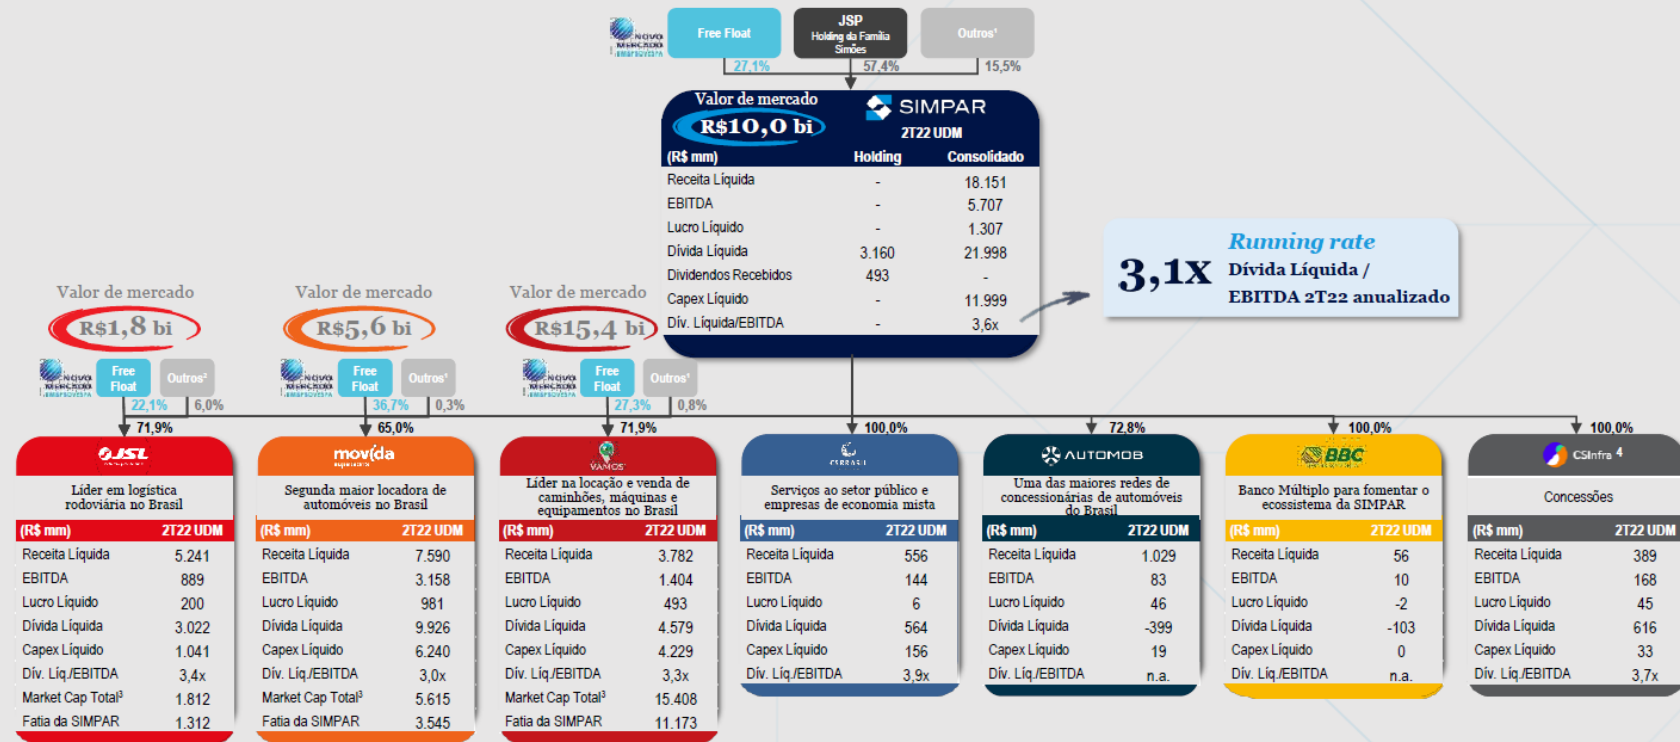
NOVO MERCADO
Free Float
JSP Holding da Família Simões
Outros¹
27,1%
57,4%
15,5%

Valor de mercado
R$10,0 bi
SIMPAR
2T22 UDM

| (R$ mm) | Holding | Consolidado |
|---|---|---|
| Receita Líquida | - | 18.151 |
| EBITDA | - | 5.707 |
| Lucro Líquido | - | 1.307 |
| Dívida Líquida | 3.160 | 21.998 |
| Dividendos Recebidos | 493 | - |
| Capex Líquido | - | 11.999 |
| Dív. Líquida/EBITDA | - | 3,6x |

3,1x Running rate Dívida Líquida / EBITDA 2T22 anualizado

Valor de mercado
R$1,8 bi
NOVO MERCADO Free Float Outros²
22,1% 6,0%
71,9%

Valor de mercado
R$5,6 bi
NOVO MERCADO Free Float Outros²
36,7% 0,3%
65,0%

Valor de mercado
R$15,4 bi
NOVO MERCADO Free Float Outros²
27,3% 0,8%
71,9%

100,0%
72,8%
100,0%
100,0%

JSL
Líder em logística rodoviária no Brasil

| (R$ mm) | 2T22 UDM |
|---|---|
| Receita Líquida | 5.241 |
| EBITDA | 889 |
| Lucro Líquido | 200 |
| Dívida Líquida | 3.022 |
| Capex Líquido | 1.041 |
| Dív. Líq./EBITDA | 3,4x |
| Market Cap Total³ | 1.812 |
| Fatia da SIMPAR | 1.312 |

movida
Segunda maior locadora de automóveis no Brasil

| (R$ mm) | 2T22 UDM |
|---|---|
| Receita Líquida | 7.590 |
| EBITDA | 3.158 |
| Lucro Líquido | 981 |
| Dívida Líquida | 9.926 |
| Capex Líquido | 6.240 |
| Dív. Líq./EBITDA | 3,0x |
| Market Cap Total³ | 5.615 |
| Fatia da SIMPAR | 3.545 |

VAMOS
Líder na locação e venda de caminhões, máquinas e equipamentos no Brasil

| (R$ mm) | 2T22 UDM |
|---|---|
| Receita Líquida | 3.782 |
| EBITDA | 1.404 |
| Lucro Líquido | 493 |
| Dívida Líquida | 4.579 |
| Capex Líquido | 4.229 |
| Dív. Líq./EBITDA | 3,3x |
| Market Cap Total³ | 15.408 |
| Fatia da SIMPAR | 11.173 |

CS BRASIL
Serviços ao setor público e empresas de economia mista

| (R$ mm) | 2T22 UDM |
|---|---|
| Receita Líquida | 556 |
| EBITDA | 144 |
| Lucro Líquido | 6 |
| Dívida Líquida | 564 |
| Capex Líquido | 156 |
| Dív. Líq./EBITDA | 3,9x |

AUTOMOB
Uma das maiores redes de concessionárias de automóveis do Brasil

| (R$ mm) | 2T22 UDM |
|---|---|
| Receita Líquida | 1.029 |
| EBITDA | 83 |
| Lucro Líquido | 46 |
| Dívida Líquida | -399 |
| Capex Líquido | 19 |
| Dív. Líq./EBITDA | n.a. |

BBC
Banco Múltiplo para fomentar o ecossistema da SIMPAR

| (R$ mm) | 2T22 UDM |
|---|---|
| Receita Líquida | 56 |
| EBITDA | 10 |
| Lucro Líquido | -2 |
| Dívida Líquida | -103 |
| Capex Líquido | 0 |
| Dív. Líq./EBITDA | n.a. |

CSInfra 4
Concessões

| (R$ mm) | 2T22 UDM |
|---|---|
| Receita Líquida | 389 |
| EBITDA | 168 |
| Lucro Líquido | 45 |
| Dívida Líquida | 616 |
| Capex Líquido | 33 |
| Dív. Líq./EBITDA | 3,7x |